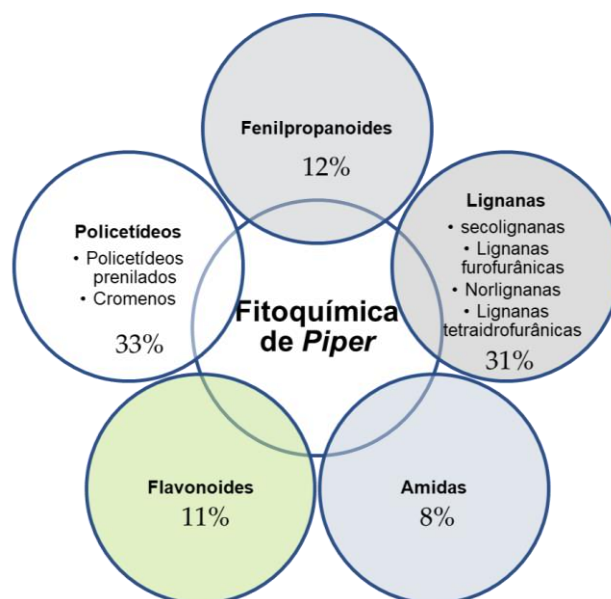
Fenilpropanoides
12%

Policetídeos
• Policetídeos prenilados
• Cromenos
33%

Lignanas
• secolignanas
• Lignanas furofurânicas
• Norlignanas
• Lignanas tetraidrofurânicas
31%

Fitoquímica de *Piper*

Flavonoides
11%

Amidas
8%